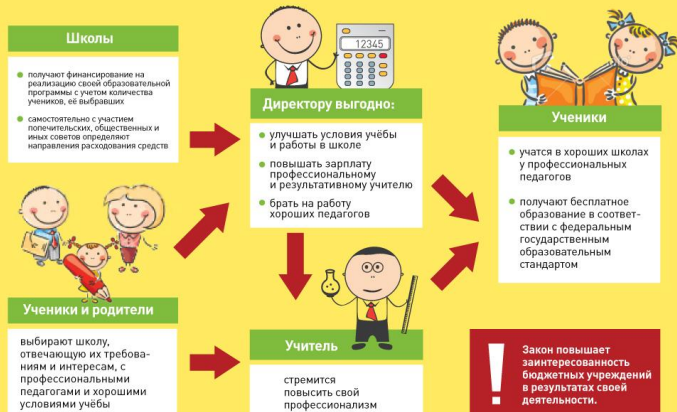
Школы

получают финансирование на реализацию своей образовательной программы с учетом количества учеников, её выбравших

самостоятельно с участием попечительских, общественных и иных советов определяют направления расходования средств

12345

Директору выгодно:

улучшать условия учёбы и работы в школе

повышать зарплату профессиональному и результативному учителю

брать на работу хороших педагогов

Ученики

учатся в хороших школах у профессиональных педагогов

получают бесплатное образование в соответствии с федеральным государственным образовательным стандартом

Ученики и родители

выбирают школу, отвечающую их требованиям и интересам, с профессиональными педагогами и хорошими условиями учёбы

Учитель

стремится повысить свой профессионализм

Закон повышает заинтересованность бюджетных учреждений в результатах своей деятельности.